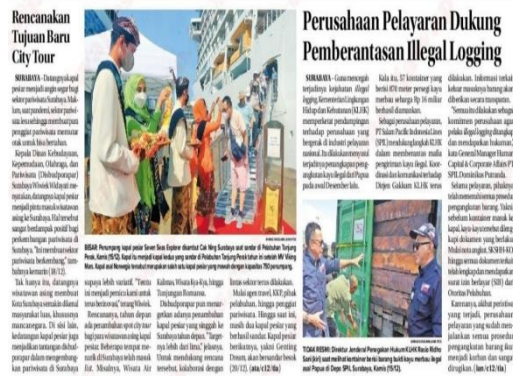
Rencanakan Tujuan Baru City Tour

SURABAYA - Datangnya kapal pesiar menjadi angin segar bagi sektor pariwisata Surabaya. Makin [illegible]

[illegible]

Perusahaan Pelayaran Dukung Pemberantasan Illegal Logging

SURABAYA - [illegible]

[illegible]

BIBAR Penumpang kapal pesiar Seven Seas Explorer disambut Cak Ning Surabaya saat sandar di Pelabuhan Tanjung Perak, Kamis (15/12). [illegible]

TOGAR RISDIANI: Direktur Jenderal Penegakan Hukum KLHK Rasio Ridho Sani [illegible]